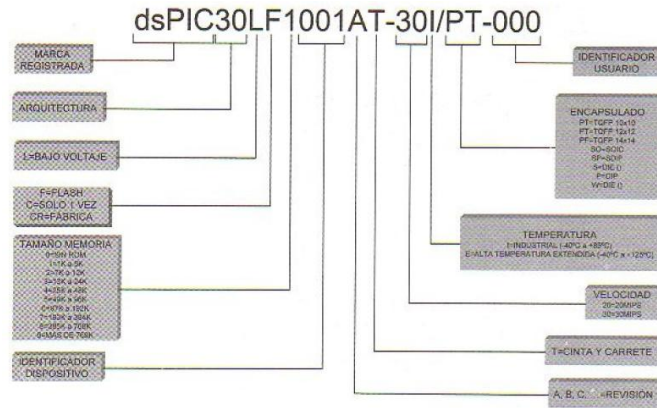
dsPIC30LF1001AT-30I/PT-000

MARCA REGISTRADA

ARQUITECTURA

L=BAJO VOLTAJE

F=FLASH
C=SOLO 1 VEZ
CR=FABRICA

TAMAÑO MEMORIA
0=SIN ROM
1=1K a 6K
2=7K a 12K
3=13K a 24K
4=25K a 48K
5=49K a 96K
6=97K a 192K
7=193K a 384K
8=385K a 768K
9=MAS DE 768K

IDENTIFICADOR DISPOSITIVO

IDENTIFICADOR USUARIO

ENCAPSULADO
PT=TQFP 10x10
PT=TQFP 12x12
PF=TQFP 14x14
SO=SOIC
SP=SDIP
S=DIE ()
P=DIP
W=DIE ()

TEMPERATURA
I=INDUSTRIAL (-40°C a +85°C)
E=ALTA TEMPERATURA EXTENDIDA (-40°C a +125°C)

VELOCIDAD
20=20MIPS
30=30MIPS

T=CINTA Y CARRETE

A, B, C... =REVISION